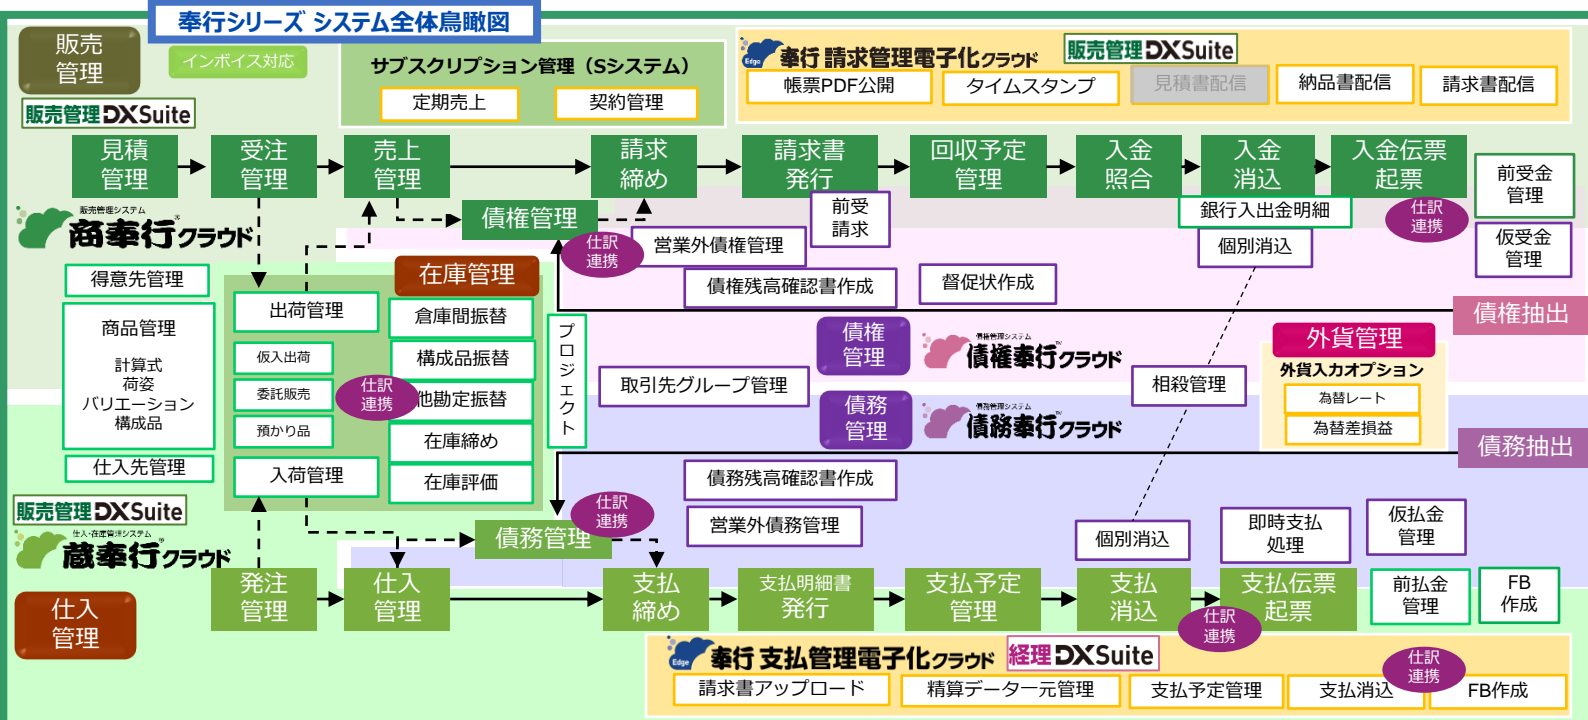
奉行シリーズ システム全体鳥瞰図

販売管理

インボイス対応

販売管理 DXSuite

サブスクリプション管理（Sシステム）

定期売上

契約管理

Edge 奉行 請求管理電子化クラウド

販売管理 DXSuite

帳票PDF公開

タイムスタンプ

見積書配信

納品書配信

請求書配信

見積管理

受注管理

売上管理

請求締め

請求書発行

回収予定管理

入金照合

入金消込

入金伝票起票

前受金管理

販売管理システム 商奉行クラウド

債権管理

前受請求

銀行入出金明細

仕訳連携

仮受金管理

仕訳連携

営業外債権管理

個別消込

得意先管理

在庫管理

債権残高確認書作成

督促状作成

債権抽出

出荷管理

倉庫間振替

商品管理

計算式
荷姿
バリエーション
構成品

仮入出荷

構成品振替

プロジェクト

債権管理

債権管理システム 債権奉行クラウド

外貨管理

委託販売

仕訳連携

他勘定振替

取引先グループ管理

相殺管理

外貨入力オプション

為替レート

預かり品

在庫締め

債務管理

債務管理システム 債務奉行クラウド

為替差損益

債務抽出

仕入先管理

入荷管理

在庫評価

販売管理 DXSuite

債務残高確認書作成

仕入・在庫管理システム 蔵奉行クラウド

仕訳連携

営業外債務管理

仮払金管理

債務管理

個別消込

即時支払処理

発注管理

仕入管理

支払締め

支払明細書発行

支払予定管理

支払消込

支払伝票起票

前払金管理

FB作成

仕入管理

仕訳連携

Edge 奉行 支払管理電子化クラウド

経理 DXSuite

仕訳連携

請求書アップロード

精算データ一元管理

支払予定管理

支払消込

FB作成